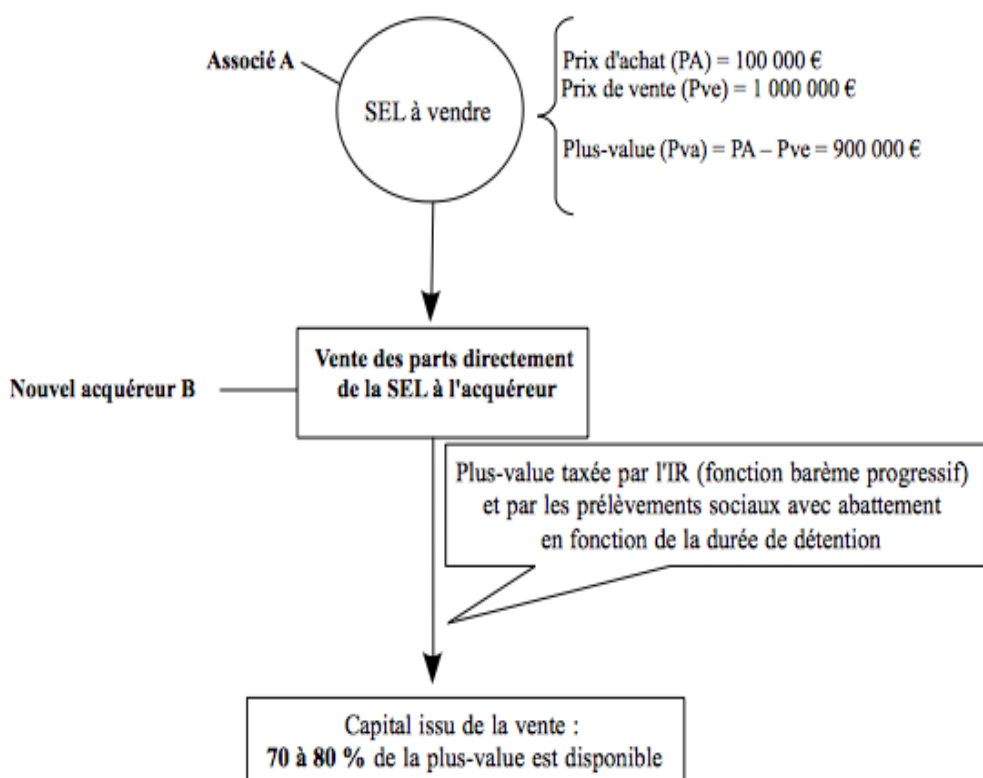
Associé A

SEL à vendre

Prix d'achat (PA) = 100 000 €
Prix de vente (Pve) = 1 000 000 €

Plus-value (Pva) = PA – Pve = 900 000 €

Nouvel acquéreur B

Vente des parts directement de la SEL à l'acquéreur

Plus-value taxée par l'IR (fonction barème progressif) et par les prélèvements sociaux avec abattement en fonction de la durée de détention

Capital issu de la vente :
**70 à 80 %** de la plus-value est disponible